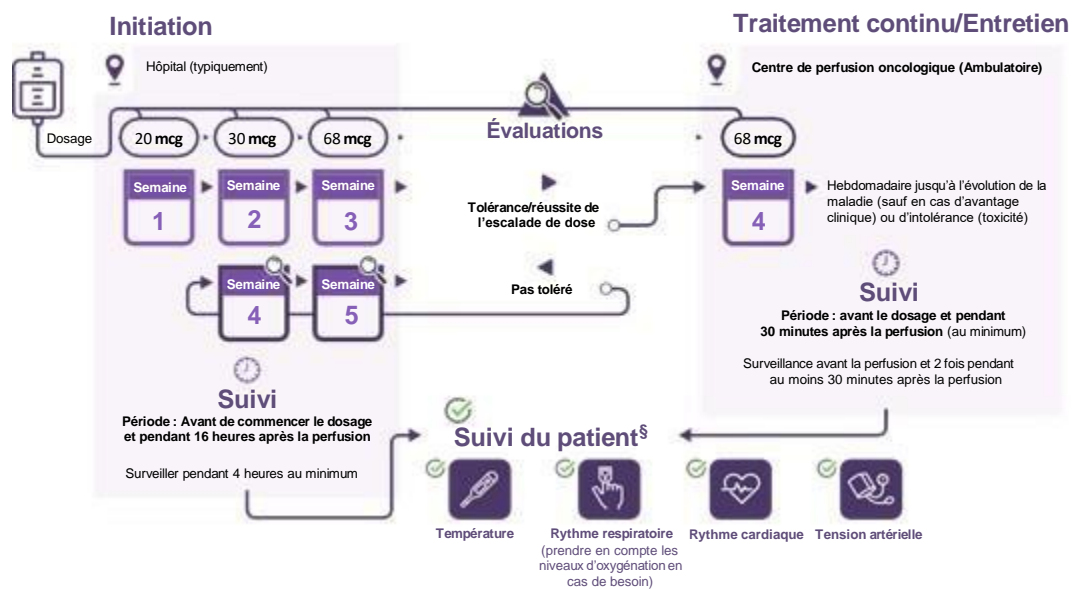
Initiation

Traitement continu/Entretien

Hôpital (typiquement)

Centre de perfusion oncologique (Ambulatoire)

Dosage

20 mcg

30 mcg

68 mcg

Évaluations

68 mcg

Semaine 1

Semaine 2

Semaine 3

Tolérance/réussite de l'escalade de dose

Semaine 4

Hebdomadaire jusqu'à l'évolution de la maladie (sauf en cas d'avantage clinique) ou d'intolérance (toxicité)

Semaine 4

Semaine 5

Pas toléré

Suivi

Période : avant le dosage et pendant 30 minutes après la perfusion (au minimum)

Surveillance avant la perfusion et 2 fois pendant au moins 30 minutes après la perfusion

Suivi

Période : Avant de commencer le dosage et pendant 16 heures après la perfusion

Surveiller pendant 4 heures au minimum

Suivi du patient§

Température

Rythme respiratoire (prendre en compte les niveaux d'oxygénation en cas de besoin)

Rythme cardiaque

Tension artérielle